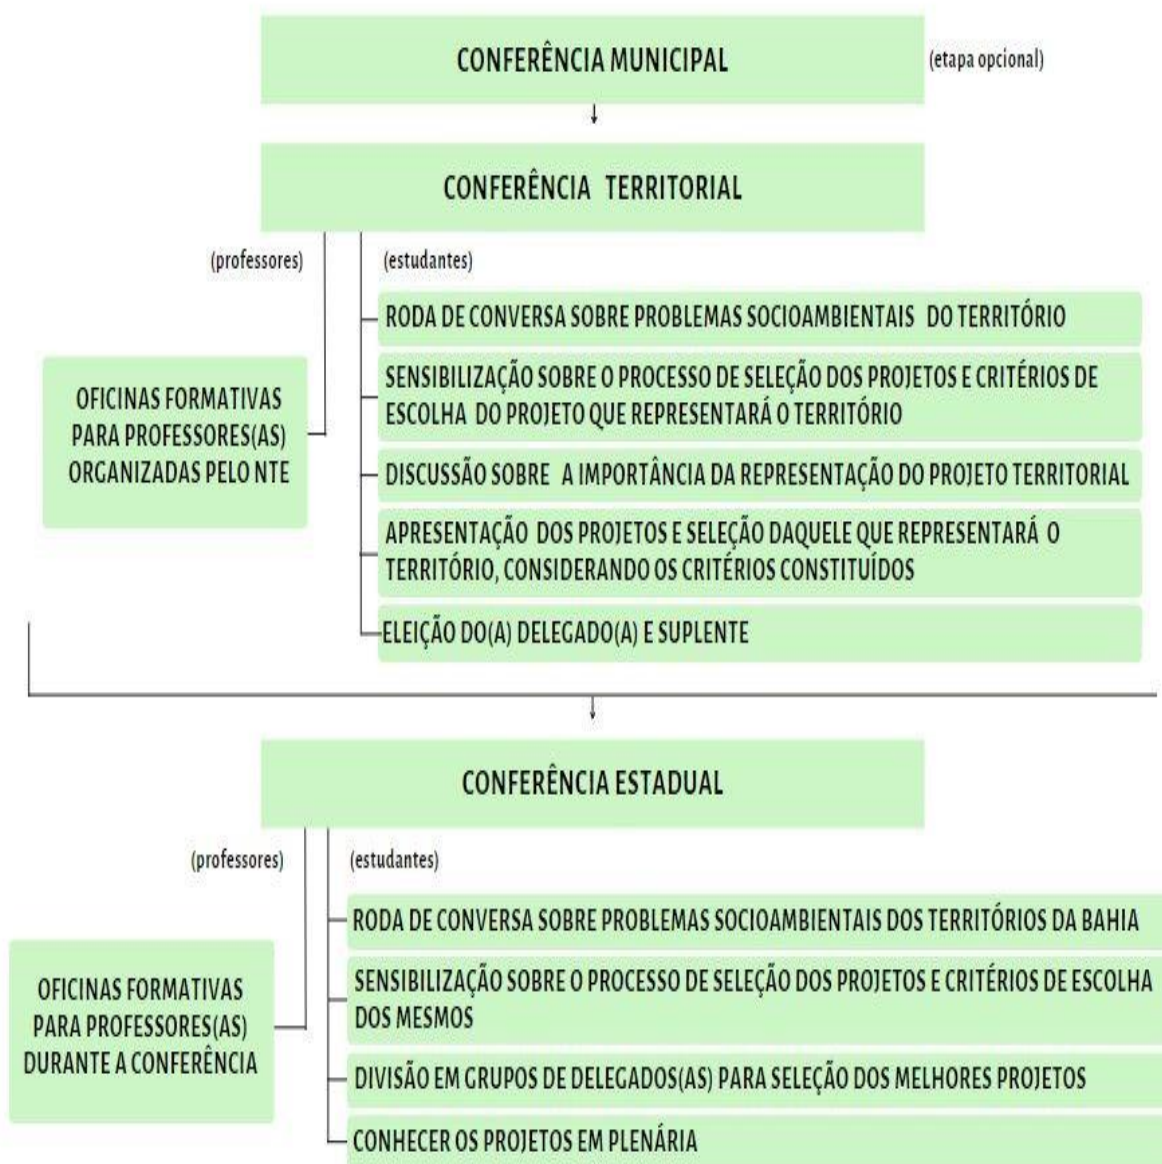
CONFERÊNCIA MUNICIPAL

(etapa opcional)

CONFERÊNCIA TERRITORIAL

(professores)

OFICINAS FORMATIVAS PARA PROFESSORES(AS) ORGANIZADAS PELO NTE

(estudantes)

RODA DE CONVERSA SOBRE PROBLEMAS SOCIOAMBIENTAIS DO TERRITÓRIO

SENSIBILIZAÇÃO SOBRE O PROCESSO DE SELEÇÃO DOS PROJETOS E CRITÉRIOS DE ESCOLHA DO PROJETO QUE REPRESENTARÁ O TERRITÓRIO

DISCUSSÃO SOBRE A IMPORTÂNCIA DA REPRESENTAÇÃO DO PROJETO TERRITORIAL

APRESENTAÇÃO DOS PROJETOS E SELEÇÃO DAQUELE QUE REPRESENTARÁ O TERRITÓRIO, CONSIDERANDO OS CRITÉRIOS CONSTITUÍDOS

ELEIÇÃO DO(A) DELEGADO(A) E SUPLENTE

CONFERÊNCIA ESTADUAL

(professores)

OFICINAS FORMATIVAS PARA PROFESSORES(AS) DURANTE A CONFERÊNCIA

(estudantes)

RODA DE CONVERSA SOBRE PROBLEMAS SOCIOAMBIENTAIS DOS TERRITÓRIOS DA BAHIA

SENSIBILIZAÇÃO SOBRE O PROCESSO DE SELEÇÃO DOS PROJETOS E CRITÉRIOS DE ESCOLHA DOS MESMOS

DIVISÃO EM GRUPOS DE DELEGADOS(AS) PARA SELEÇÃO DOS MELHORES PROJETOS

CONHECER OS PROJETOS EM PLENÁRIA